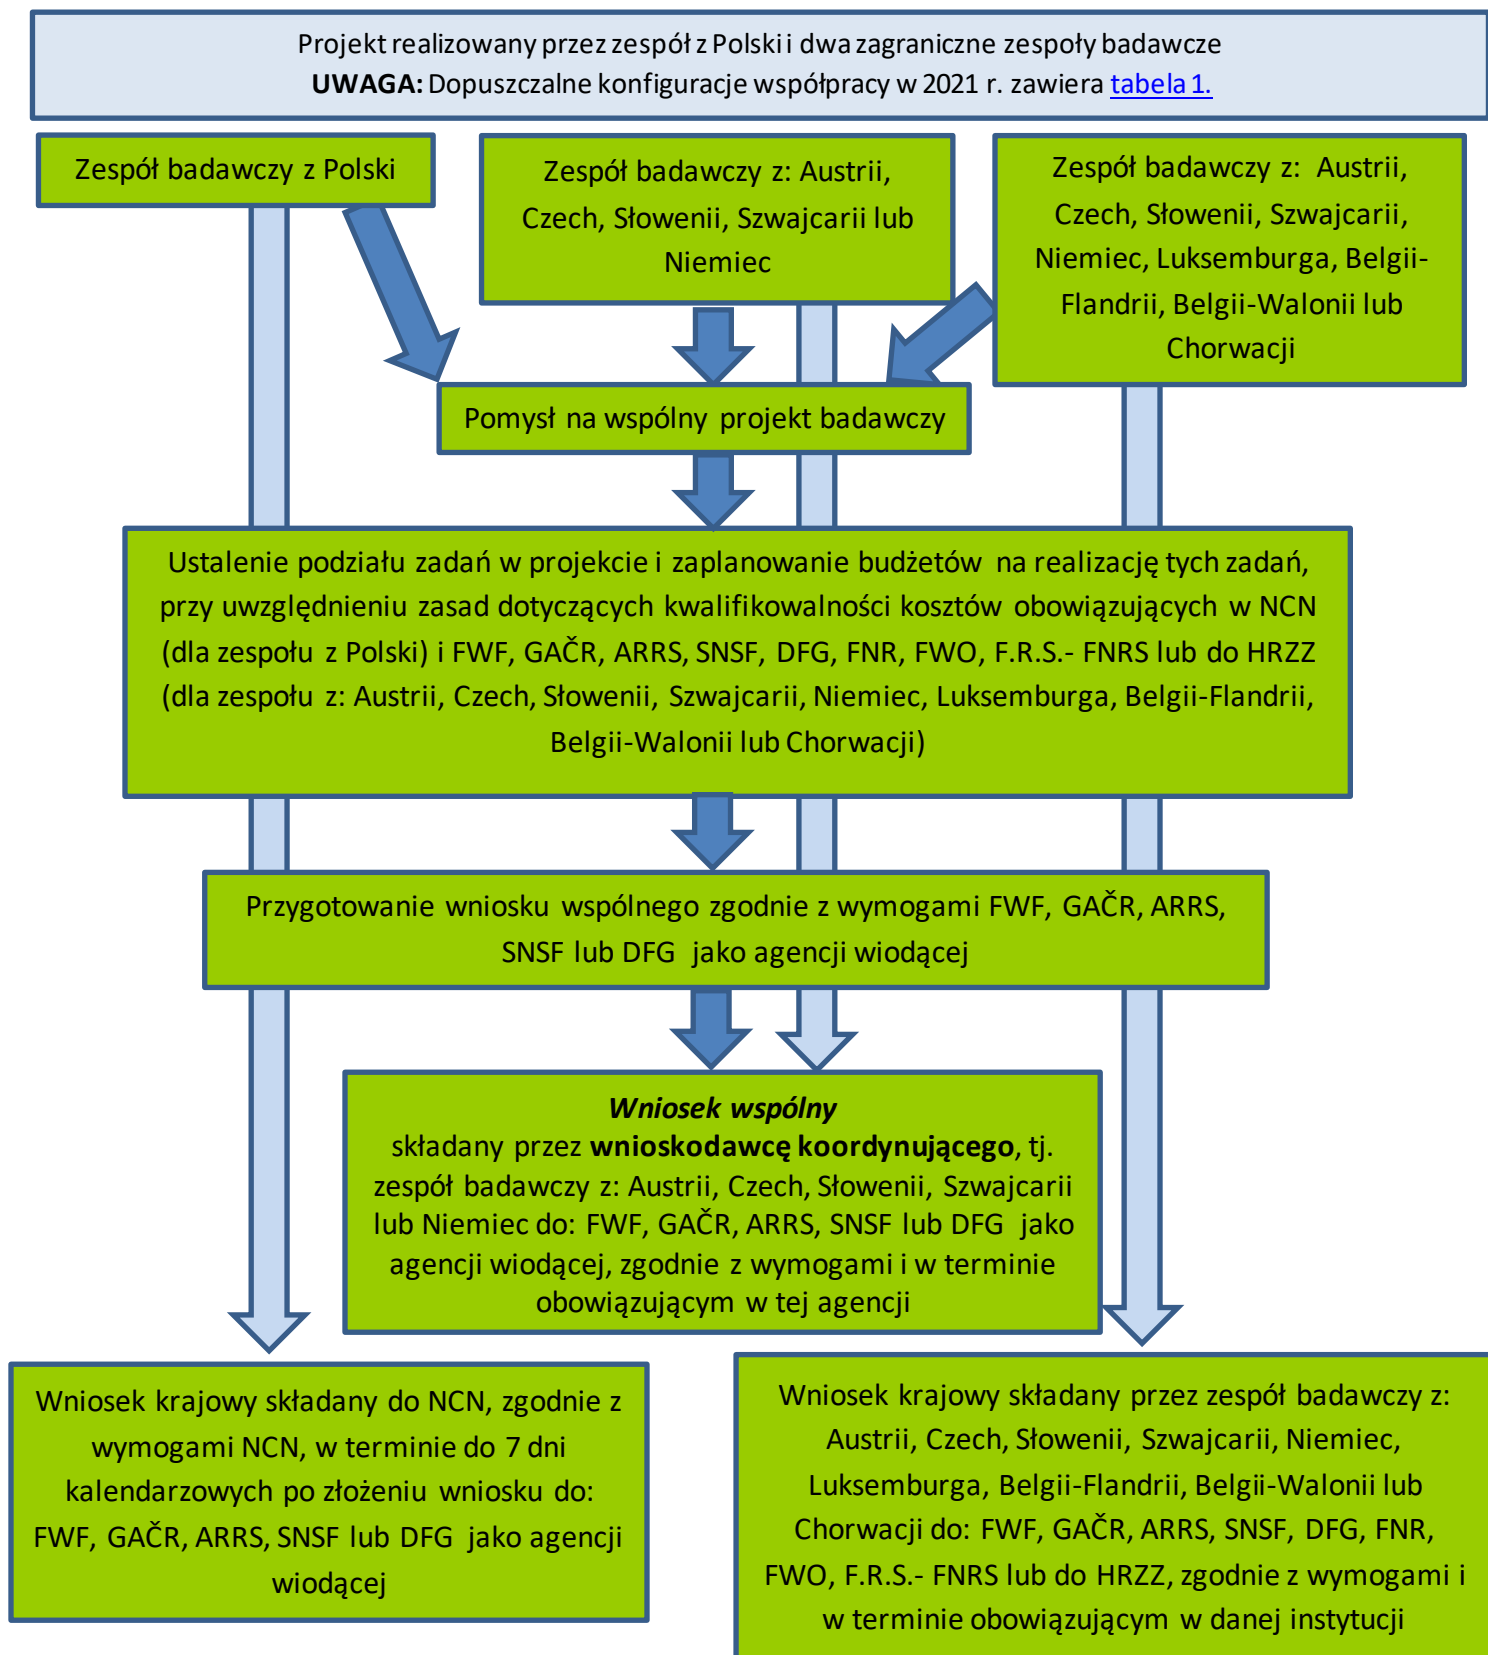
Projekt realizowany przez zespół z Polski i dwa zagraniczne zespoły badawcze
**UWAGA:** Dopuszczalne konfiguracje współpracy w 2021 r. zawiera tabela 1.

Zespół badawczy z Polski

Zespół badawczy z: Austrii, Czech, Słowenii, Szwajcarii lub Niemiec

Zespół badawczy z: Austrii, Czech, Słowenii, Szwajcarii, Niemiec, Luksemburga, Belgii-Flandrii, Belgii-Walonii lub Chorwacji

Pomysł na wspólny projekt badawczy

Ustalenie podziału zadań w projekcie i zaplanowanie budżetów na realizację tych zadań, przy uwzględnieniu zasad dotyczących kwalifikowalności kosztów obowiązujących w NCN (dla zespołu z Polski) i FWF, GAČR, ARRS, SNSF, DFG, FNR, FWO, F.R.S.- FNRS lub do HRZZ (dla zespołu z: Austrii, Czech, Słowenii, Szwajcarii, Niemiec, Luksemburga, Belgii-Flandrii, Belgii-Walonii lub Chorwacji)

Przygotowanie wniosku wspólnego zgodnie z wymogami FWF, GAČR, ARRS, SNSF lub DFG jako agencji wiodącej

***Wniosek wspólny***
składany przez **wnioskodawcę koordynującego**, tj. zespół badawczy z: Austrii, Czech, Słowenii, Szwajcarii lub Niemiec do: FWF, GAČR, ARRS, SNSF lub DFG jako agencji wiodącej, zgodnie z wymogami i w terminie obowiązującym w tej agencji

Wniosek krajowy składany do NCN, zgodnie z wymogami NCN, w terminie do 7 dni kalendarzowych po złożeniu wniosku do: FWF, GAČR, ARRS, SNSF lub DFG jako agencji wiodącej

Wniosek krajowy składany przez zespół badawczy z: Austrii, Czech, Słowenii, Szwajcarii, Niemiec, Luksemburga, Belgii-Flandrii, Belgii-Walonii lub Chorwacji do: FWF, GAČR, ARRS, SNSF, DFG, FNR, FWO, F.R.S.- FNRS lub do HRZZ, zgodnie z wymogami i w terminie obowiązującym w danej instytucji